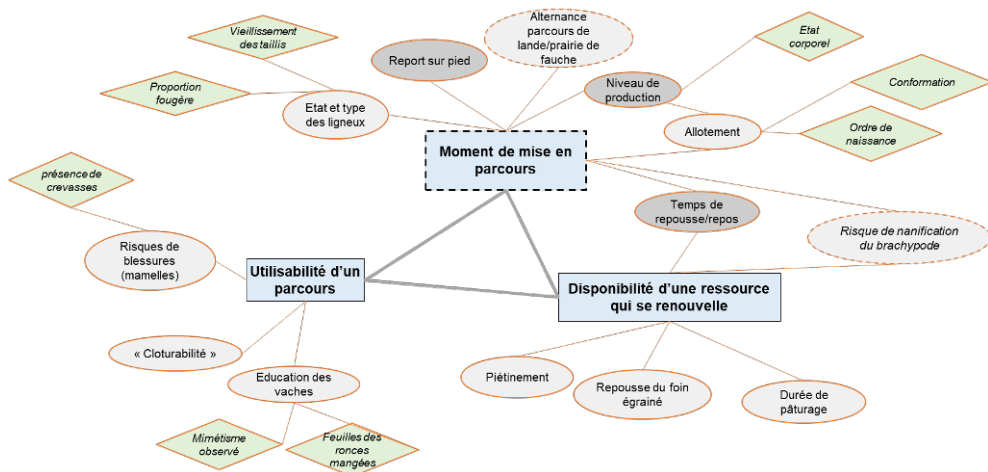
Vieillissement des taillis

Report sur pied

Alternance parcours de lande/prairie de fauche

Etat corporel

Proportion fougère

Niveau de production

Conformation

Etat et type des ligneux

Allotement

Ordre de naissance

Moment de mise en parcours

présence de crevasses

Temps de repousse/repos

Risque de nanification du brachypode

Risques de blessures (mamelles)

Utilisabilité d'un parcours

Disponibilité d'une ressource qui se renouvelle

« Cloturabilité »

Piétinement

Repousse du foin égrainé

Durée de pâturage

Education des vaches

Mimétisme observé

Feuilles des ronces mangées